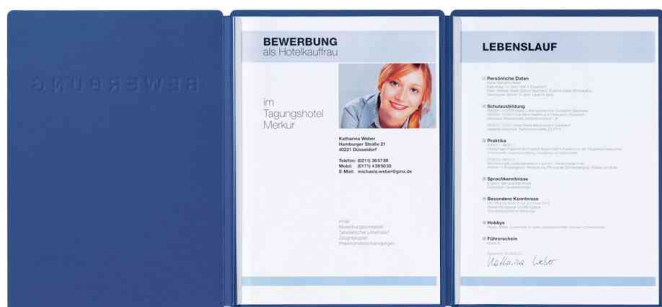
BEWERBUNG

BEWERBUNG
als Hotelkauffrau

im
Tagungshotel
Merkur

Katharina Weber
Hamburger Straße 21
40221 Düsseldorf

Telefon: (0211) 363738
Mobil: (0171) 4385030
E-Mail: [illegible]

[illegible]

LEBENSLAUF

Persönliche Daten
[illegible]

Schulausbildung
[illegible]

Praktika
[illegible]

Sprachkenntnisse
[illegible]

Besondere Kenntnisse
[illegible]

Hobbys
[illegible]

Führerschein
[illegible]

Katharina Weber